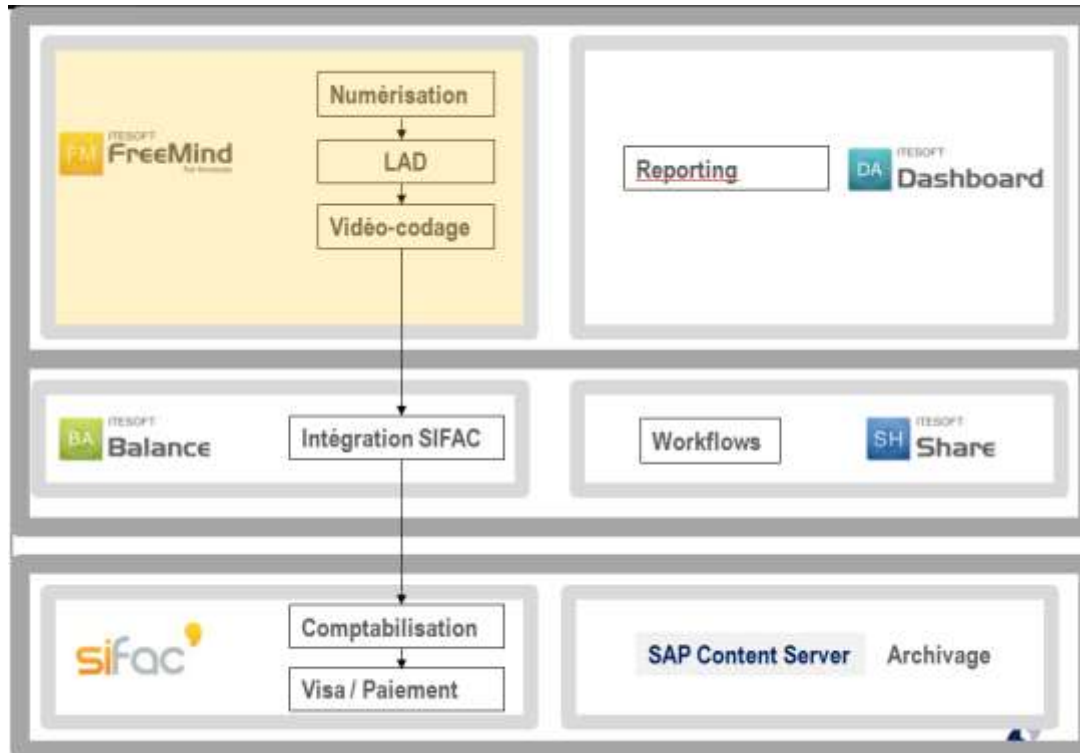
FM ITESOFT FreeMind for Invoices

Numérisation

LAD

Vidéo-codage

Reporting

DA ITESOFT Dashboard

BA ITESOFT Balance

Intégration SIFAC

Workflows

SH ITESOFT Share

sifac

Comptabilisation

Visa / Paiement

SAP Content Server

Archivage